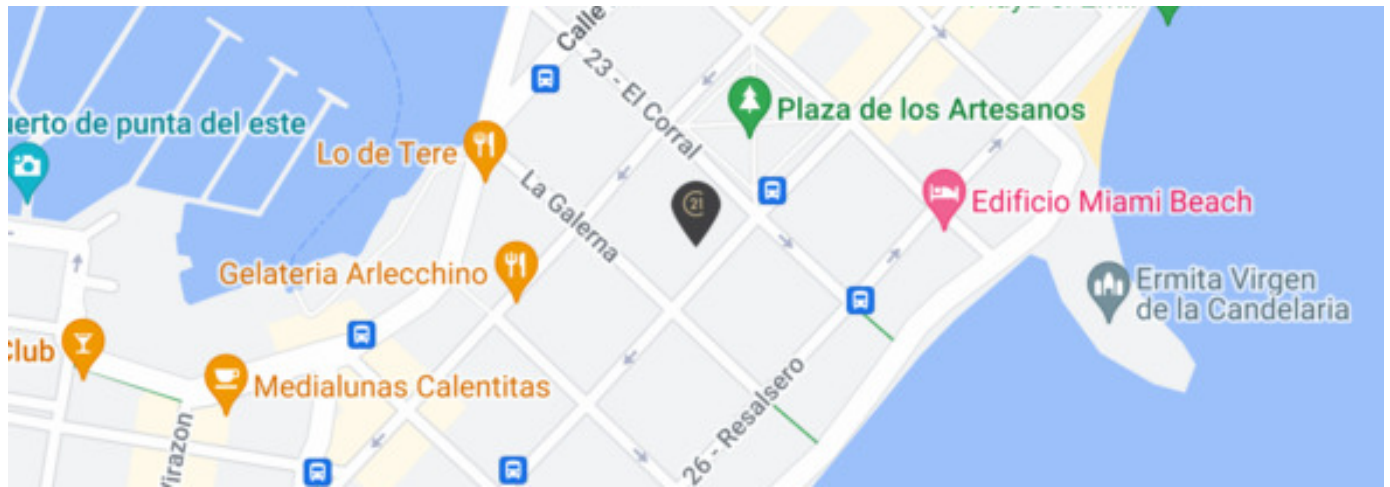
Calle
23 - El Corral
Plaza de los Artesanos
uerto de punta del este
Lo de Tere
La Galerna
21
Edificio Miami Beach
Gelateria Arlecchino
Ermita Virgen de la Candelaria
Club
Medialunas Calentitas
26 - Resalsero
Virazon